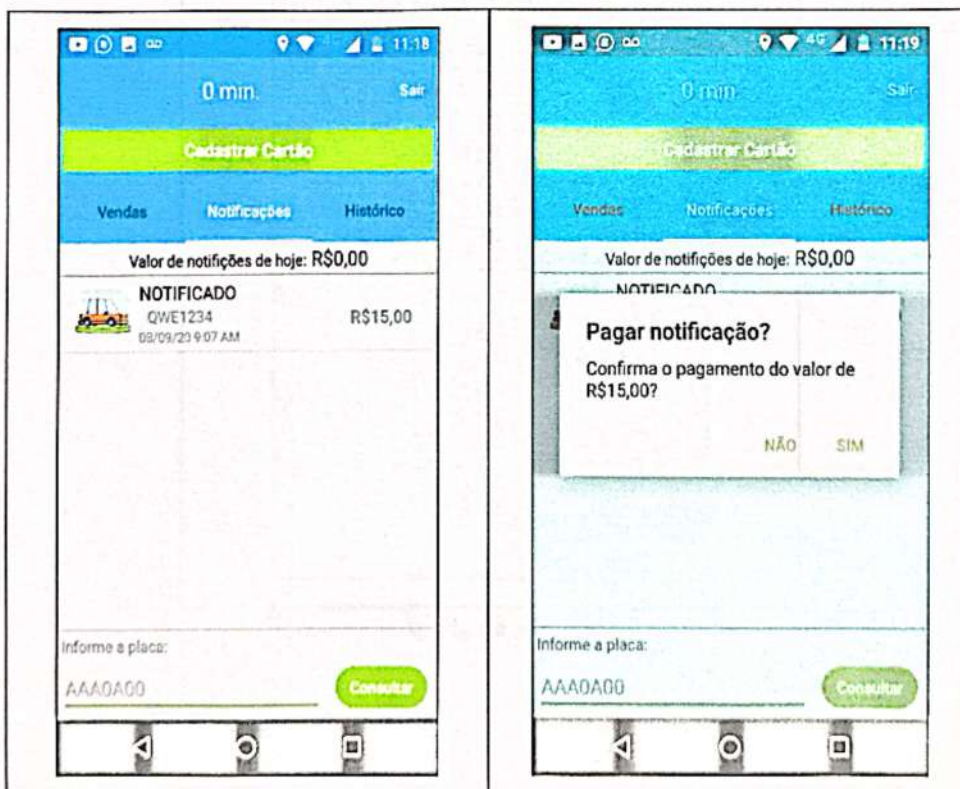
11:18

0 min.

Sair

Cadastrar Cartão

Vendas

Notificações

Histórico

Valor de notifições de hoje: R$0,00

NOTIFICADO

QWE1234

R$15,00

03/09/23 9:07 AM

Informe a placa:

AAA0A00

Consultar

4G 11:19

0 min.

Sair

Cadastrar Cartão

Vendas

Notificações

Histórico

Valor de notifições de hoje: R$0,00

NOTIFICADO

Pagar notificação?

Confirma o pagamento do valor de R$15,00?

NÃO

SIM

Informe a placa:

AAA0A00

Consultar